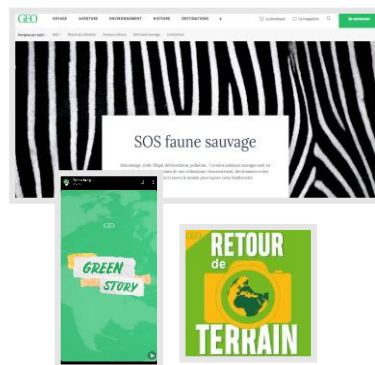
GEO VOYAGE AVENTURE ENVIRONNEMENT HISTOIRE DESTINATIONS

La boutique Le magazine S'abonner

SOS faune sauvage

Braconnage, trafic illégal, déforestation, pollution... Certains animaux sauvages sont en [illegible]

GEO

GREEN STORY

RETOUR de TERRAIN